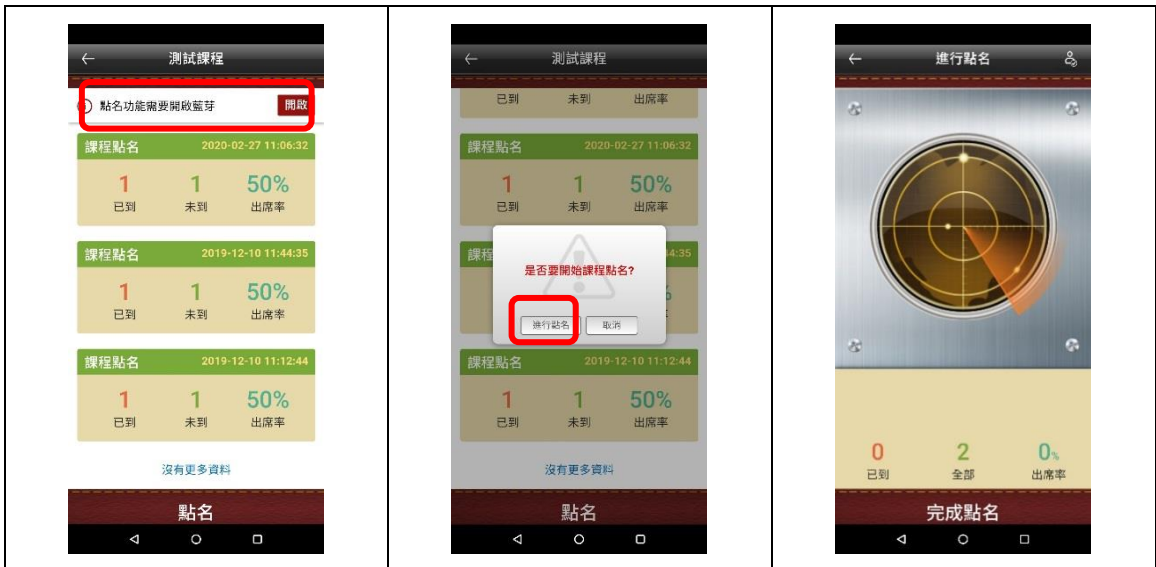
← 測試課程

點名功能需要開啟藍芽 開啟

課程點名 2020-02-27 11:06:32

| 1 | 1 | 50% |
|---|---|---|
| 已到 | 未到 | 出席率 |

課程點名 2019-12-10 11:44:35

| 1 | 1 | 50% |
|---|---|---|
| 已到 | 未到 | 出席率 |

課程點名 2019-12-10 11:12:44

| 1 | 1 | 50% |
|---|---|---|
| 已到 | 未到 | 出席率 |

沒有更多資料

點名

← 測試課程

已到 未到 出席率

課程點名 2020-02-27 11:06:32

| 1 | 1 | 50% |
|---|---|---|
| 已到 | 未到 | 出席率 |

課程點名 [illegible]4:35

是否要開始課程點名?

進行點名 取消

課程點名 2019-12-10 11:12:44

| 1 | 1 | 50% |
|---|---|---|
| 已到 | 未到 | 出席率 |

沒有更多資料

點名

← 進行點名

| 0 | 2 | 0% |
|---|---|---|
| 已到 | 全部 | 出席率 |

完成點名